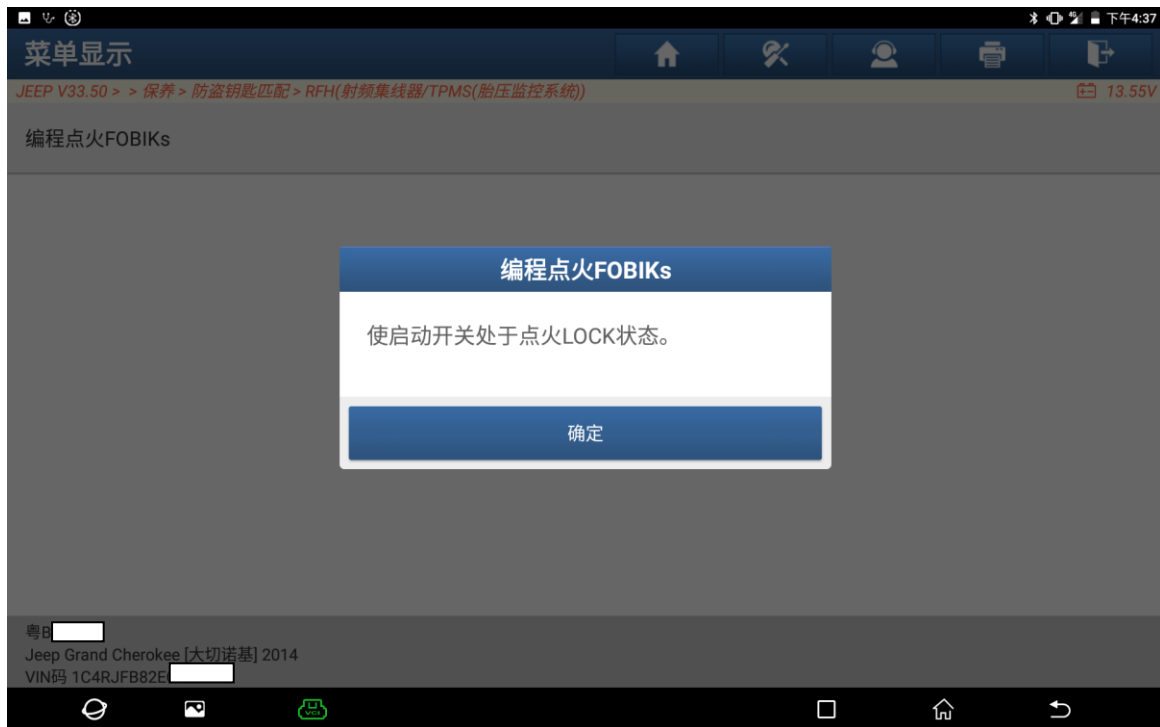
下午4:37

菜单显示

JEEP V33.50 > > 保养 > 防盗钥匙匹配 > RFH(射频集线器/TPMS(胎压监控系统))

13.55V

编程点火FOBIKs

编程点火FOBIKs

使启动开关处于点火LOCK状态。

确定

粤B

Jeep Grand Cherokee [大切诺基] 2014

VIN码 1C4RJFB82E